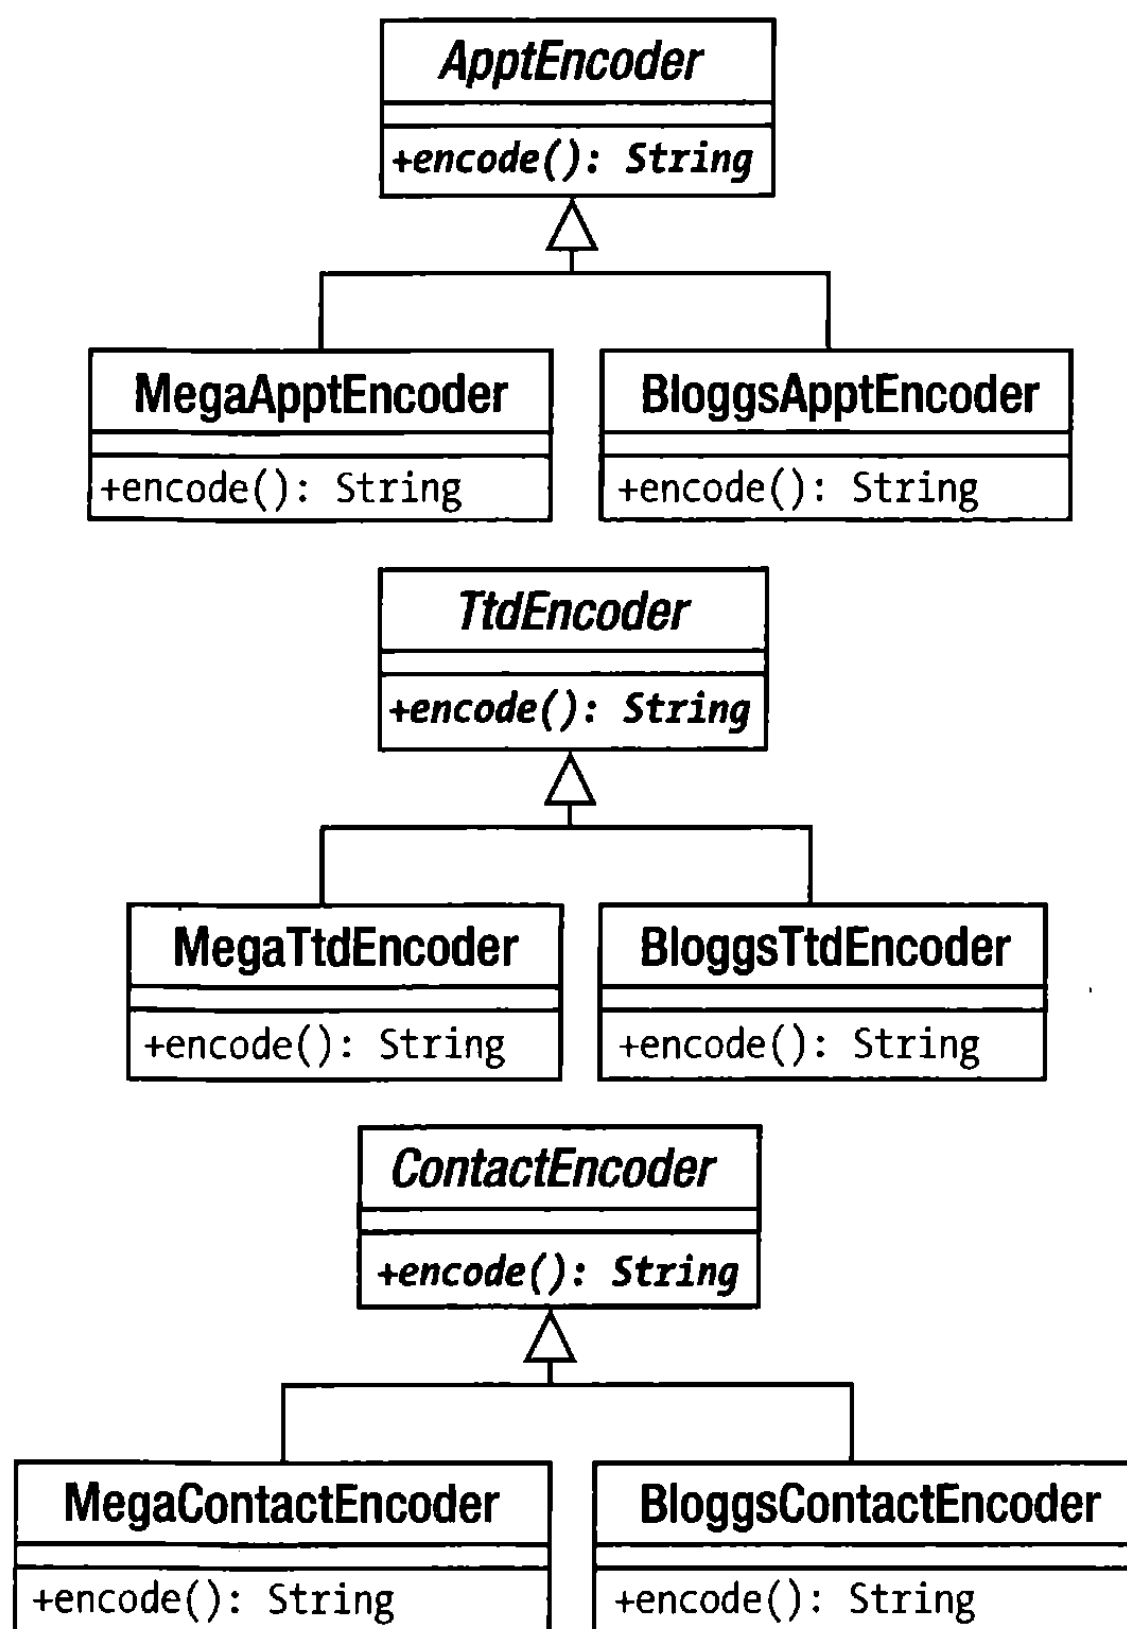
ApptEncoder
+encode(): String

MegaApptEncoder
+encode(): String

BloggsApptEncoder
+encode(): String

TtdEncoder
+encode(): String

MegaTtdEncoder
+encode(): String

BloggsTtdEncoder
+encode(): String

ContactEncoder
+encode(): String

MegaContactEncoder
+encode(): String

BloggsContactEncoder
+encode(): String